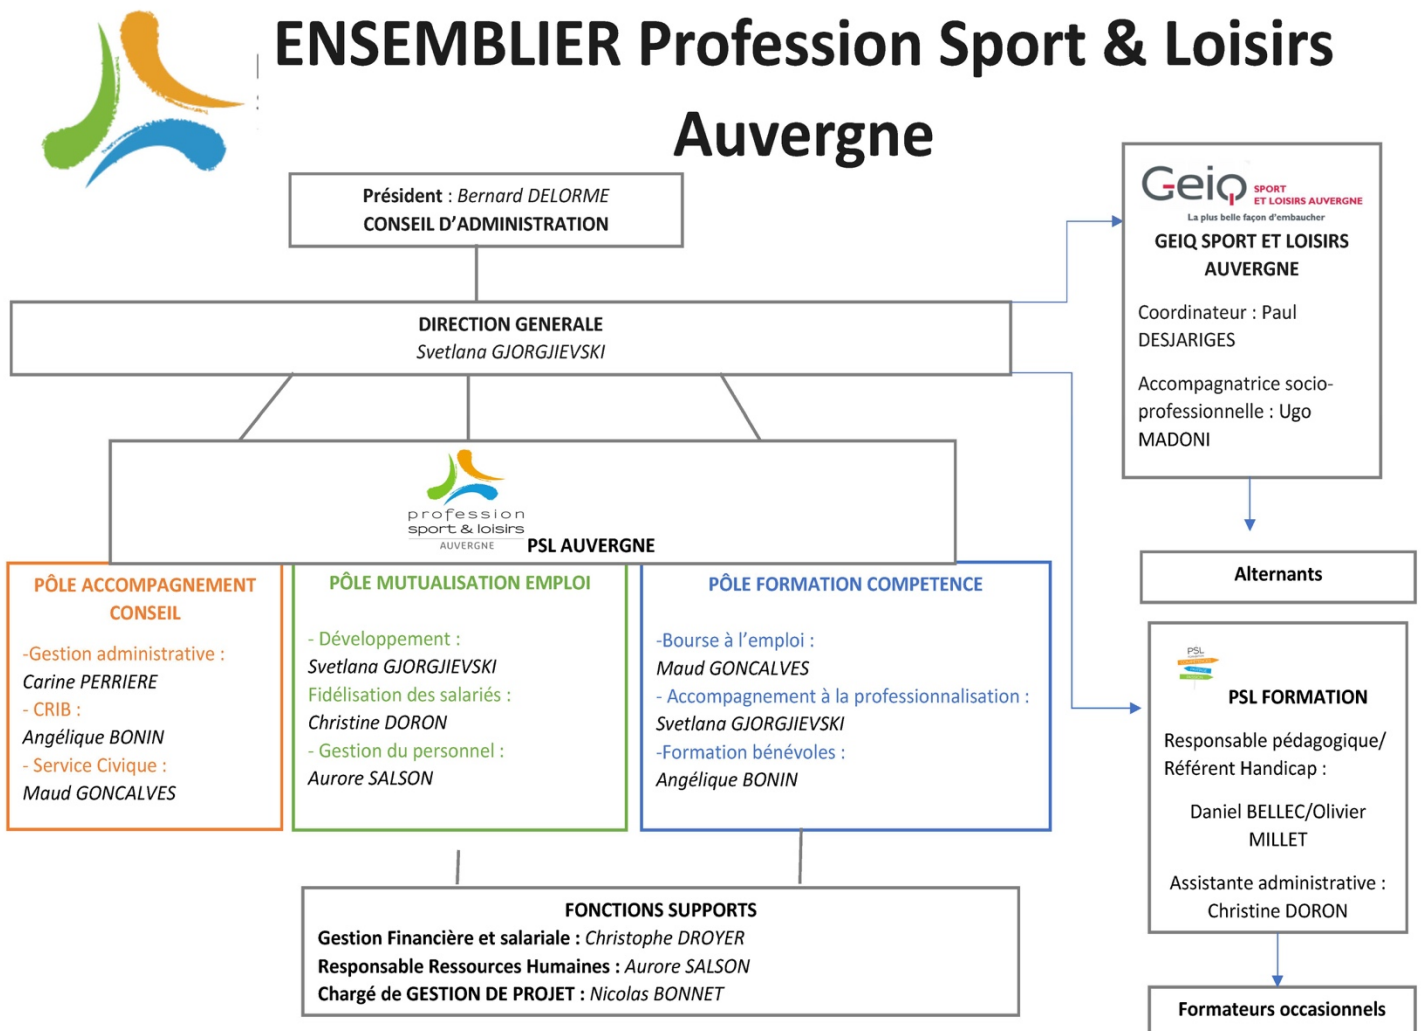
ENSEMBLIER Profession Sport & Loisirs Auvergne

Président : Bernard DELORME
CONSEIL D'ADMINISTRATION

DIRECTION GENERALE
Svetlana GJORGJIEVSKI

profession
sport & loisirs
AUVERGNE
PSL AUVERGNE

PÔLE ACCOMPAGNEMENT CONSEIL
-Gestion administrative :
Carine PERRIERE
- CRIB :
Angélique BONIN
- Service Civique :
Maud GONCALVES

PÔLE MUTUALISATION EMPLOI
- Développement :
Svetlana GJORGJIEVSKI
Fidélisation des salariés :
Christine DORON
- Gestion du personnel :
Aurore SALSON

PÔLE FORMATION COMPETENCE
-Bourse à l'emploi :
Maud GONCALVES
- Accompagnement à la professionnalisation :
Svetlana GJORGJIEVSKI
-Formation bénévoles :
Angélique BONIN

FONCTIONS SUPPORTS
Gestion Financière et salariale : Christophe DROYER
Responsable Ressources Humaines : Aurore SALSON
Chargé de GESTION DE PROJET : Nicolas BONNET

Geiq SPORT ET LOISIRS AUVERGNE
La plus belle façon d'embaucher
GEIQ SPORT ET LOISIRS AUVERGNE

Coordinateur : Paul DESJARIGES

Accompagnatrice socio-professionnelle : Ugo MADONI

Alternants

PSL
PSL FORMATION

Responsable pédagogique/ Référent Handicap :

Daniel BELLEC/Olivier MILLET

Assistante administrative : Christine DORON

Formateurs occasionnels